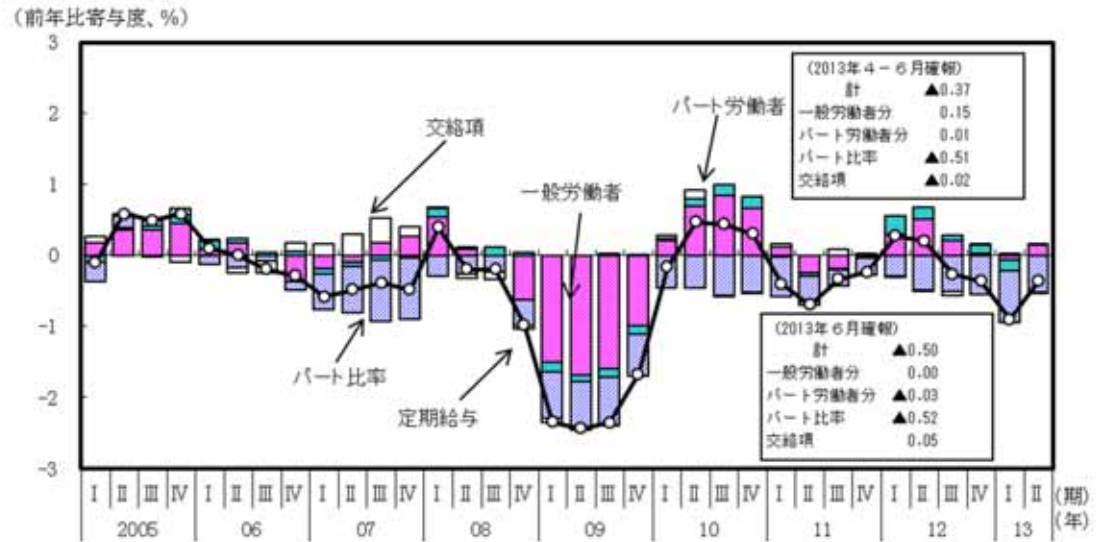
（前年比寄与度、%）

3
2
1
0
−1
−2
−3

（2013年４－６月確報）
計 ▲0.37
一般労働者分 0.15
パート労働者分 0.01
パート比率 ▲0.51
交絡項 ▲0.02

（2013年６月確報）
計 ▲0.50
一般労働者分 0.00
パート労働者分 ▲0.03
パート比率 ▲0.52
交絡項 0.05

交絡項
パート労働者
一般労働者
パート比率
定期給与

| Ⅰ | Ⅱ | Ⅲ | Ⅳ | Ⅰ | Ⅱ | Ⅲ | Ⅳ | Ⅰ | Ⅱ | Ⅲ | Ⅳ | Ⅰ | Ⅱ | Ⅲ | Ⅳ | Ⅰ | Ⅱ | Ⅲ | Ⅳ | Ⅰ | Ⅱ | Ⅲ | Ⅳ | Ⅰ | Ⅱ | Ⅲ | Ⅳ | Ⅰ | Ⅱ | Ⅲ | Ⅳ | Ⅰ | Ⅱ | (期) |
| 2005 | | | | 06 | | | | 07 | | | | 08 | | | | 09 | | | | 10 | | | | 11 | | | | 12 | | | | 13 | | (年) |